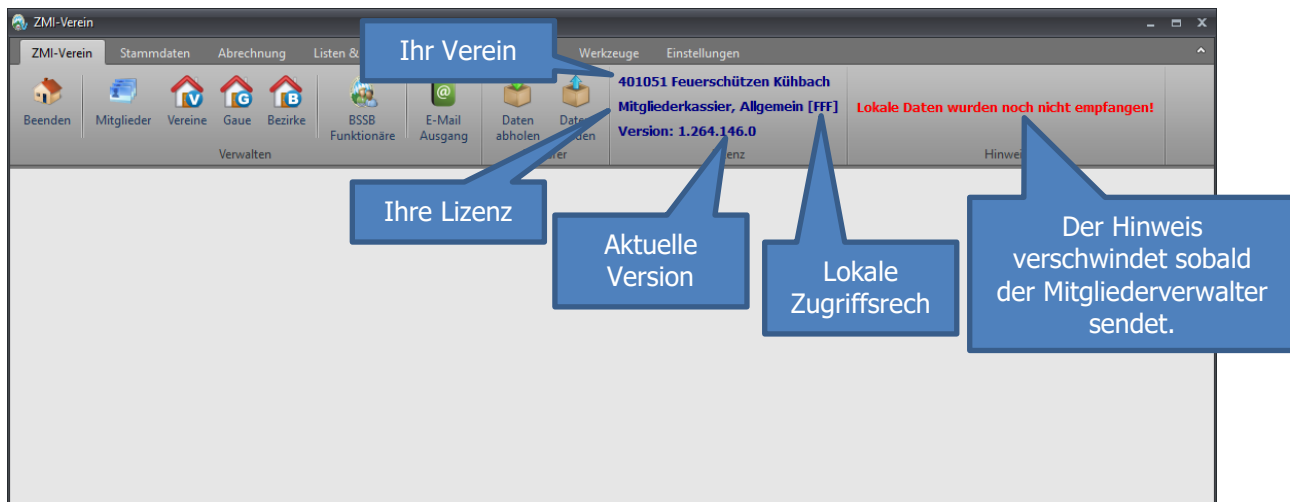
ZMI-Verein

ZMI-Verein | Stammdaten | Abrechnung | Listen & | Werkzeuge | Einstellungen

Beenden | Mitglieder | Vereine | Gaue | Bezirke | BSSB Funktionäre | E-Mail Ausgang | Daten abholen | Date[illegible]den

Verwalten

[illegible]rer

401051 Feuerschützen Kühbach
Mitgliederkassier, Allgemein [FFF]
Version: 1.264.146.0

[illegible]enz

Lokale Daten wurden noch nicht empfangen!

Hinwe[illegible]

Ihr Verein

Ihre Lizenz

Aktuelle Version

Lokale Zugriffsrech

Der Hinweis verschwindet sobald der Mitgliederverwalter sendet.